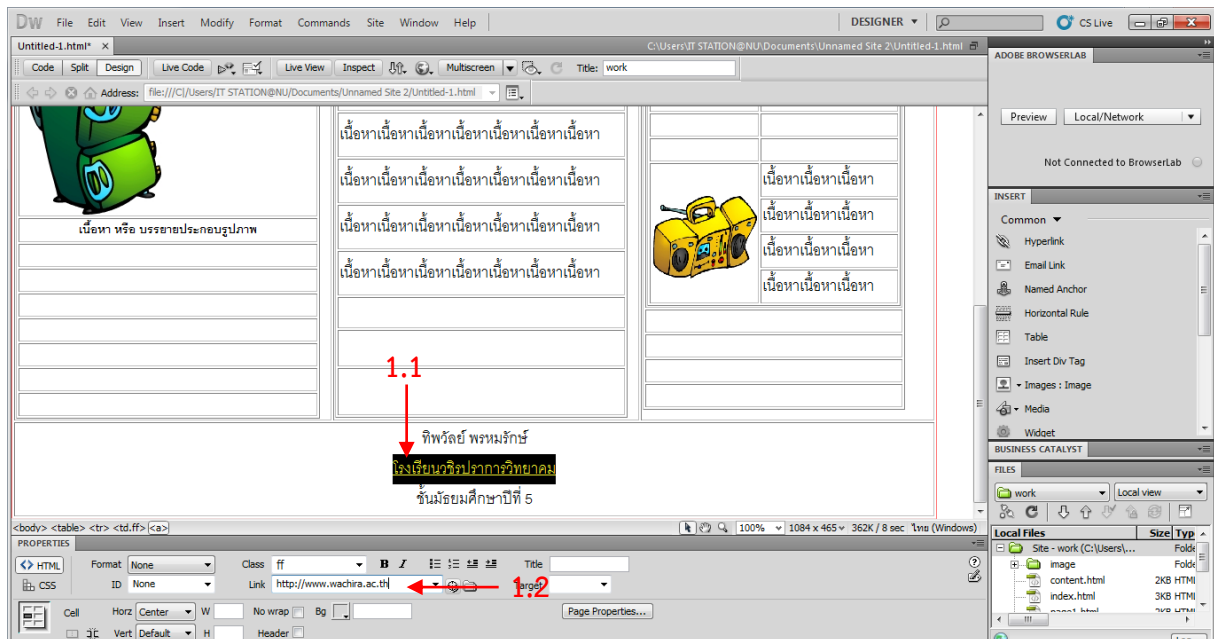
DW File Edit View Insert Modify Format Commands Site Window Help

DESIGNER ▼

CS Live

Untitled-1.html* ×

C:\Users\IT STATION@NU\Documents\Unnamed Site 2\Untitled-1.html

Code Split Design Live Code Live View Inspect Multiscreen Title: work

Address: file:///C|/Users/IT STATION@NU/Documents/Unnamed Site 2/Untitled-1.html

เนื้อหาเนื้อหาเนื้อหาเนื้อหาเนื้อหาเนื้อหา

เนื้อหาเนื้อหาเนื้อหาเนื้อหาเนื้อหาเนื้อหา

เนื้อหาเนื้อหาเนื้อหาเนื้อหาเนื้อหาเนื้อหา

เนื้อหาเนื้อหาเนื้อหาเนื้อหาเนื้อหาเนื้อหา

เนื้อหา หรือ บรรยายประกอบรูปภาพ

เนื้อหาเนื้อหาเนื้อหา

เนื้อหาเนื้อหาเนื้อหา

เนื้อหาเนื้อหาเนื้อหา

เนื้อหาเนื้อหาเนื้อหา

1.1

ทิพวัลย์ พรหมรักษ์

โรงเรียนวชิรปราการวิทยาคม

ชั้นมัธยมศึกษาปีที่ 5

<body> <table> <tr> <td.ff> <a>

100% 1084 x 465 362K / 8 sec ไทย (Windows)

PROPERTIES

HTML Format None Class ff B I Title

CSS ID None Link http://www.wachira.ac.th Target

1.2

Cell Horz Center W No wrap Bg Page Properties...

Vert Default H Header

ADOBE BROWSERLAB

Preview Local/Network

Not Connected to BrowserLab

INSERT

Common ▼

Hyperlink

Email Link

Named Anchor

Horizontal Rule

Table

Insert Div Tag

Images : Image

Media

Widget

BUSINESS CATALYST

FILES

work Local view

Local Files Size Typ

Site - work (C:\Users\... Folde

image Folde

content.html 2KB HTMI

index.html 3KB HTMI